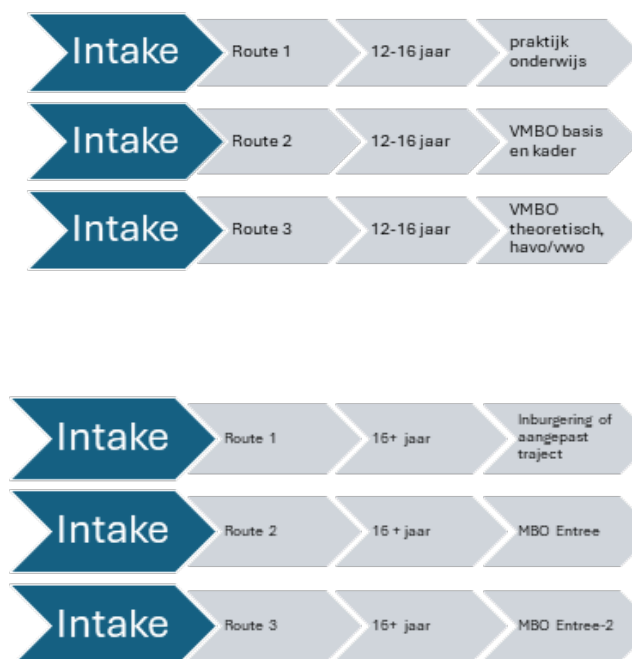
Intake
Route 1
12-16 jaar
praktijk onderwijs

Intake
Route 2
12-16 jaar
VMBO basis en kader

Intake
Route 3
12-16 jaar
VMBO theoretisch, havo/vwo

Intake
Route 1
16+ jaar
Inburgering of aangepast traject

Intake
Route 2
16 + jaar
MBO Entree

Intake
Route 3
16+ jaar
MBO Entree-2